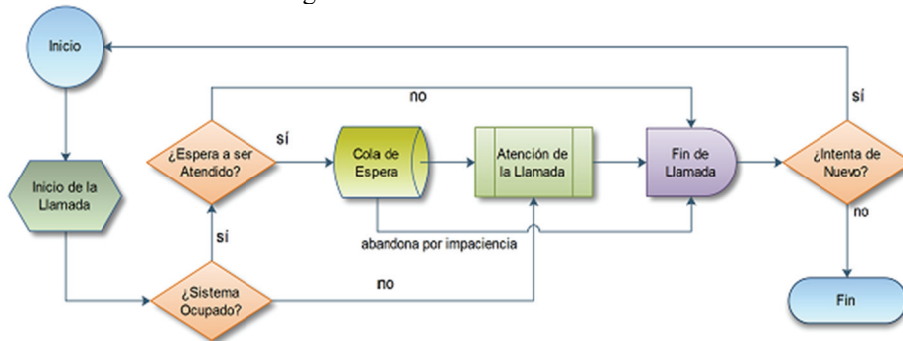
Inicio

no

sí

sí

¿Espera a ser Atendido?

Cola de Espera

Atención de la Llamada

Fin de Llamada

¿Intenta de Nuevo?

Inicio de la Llamada

sí

no

abandona por impaciencia

no

¿Sistema Ocupado?

Fin